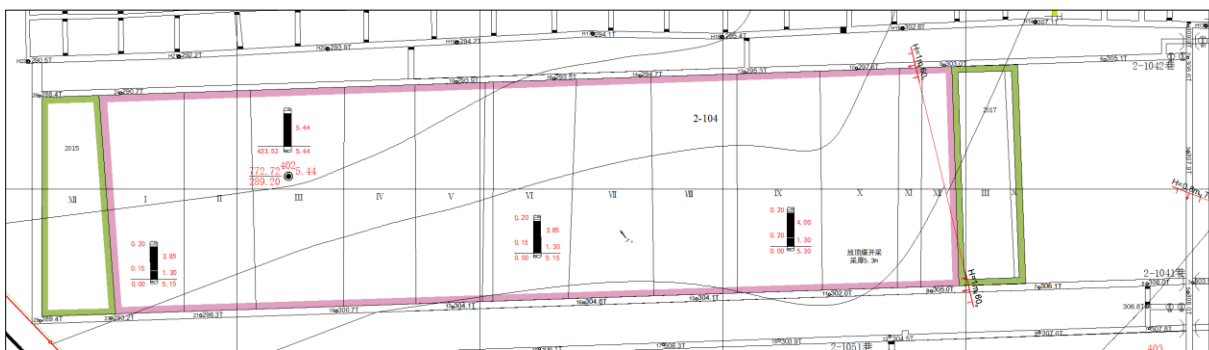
H21 290.5T
H18 292.2T
H20 293.8T
H19 294.7T
H17 294.1T
H16 295.4T
H 302.6T
H 307.1T
305.1T
2-1042巷
289.4T
290.7T
293.5T
298.7T
299.3T
300.6T
303.0T
2-104
2015
2017
433.52
5.44
5.44
402
772.72
289.20
5.44
XII
I
II
III
IV
V
VI
VII
VIII
IX
X
XI
XII
III
0.20
3.85
0.15
1.30
0.00
5.15
0.20
3.85
0.15
1.30
0.00
5.15
0.20
4.00
0.20
1.30
0.00
5.30
放顶煤开采
采厚5.3m
289.4T
293.2T
298.3T
300.7T
304.1T
304.8T
304.1T
302.0T
305.0T
306.1T
2-1041巷
306.8T
307.0T
308.5T
307.9T
2-1051巷
403